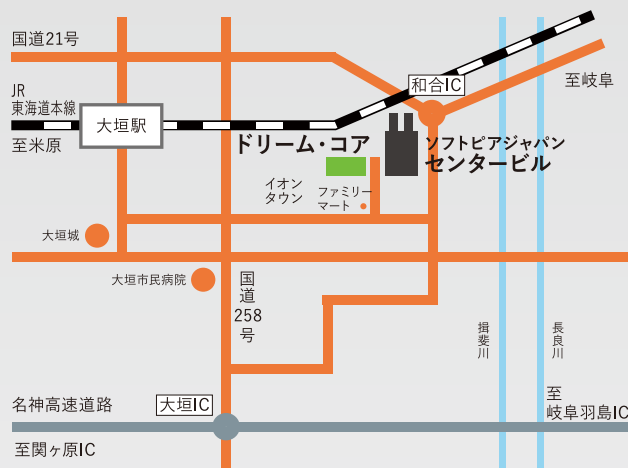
国道21号

JR
東海道本線

大垣駅

至米原

和合IC

至岐阜

ドリーム・コア

ソフトピアジャパン
センタービル

イオン
タウン

ファミリー
マート

大垣城

大垣市民病院

国
道
258
号

揖
斐
川

長
良
川

名神高速道路

大垣IC

至
岐阜羽島IC

至関ヶ原IC